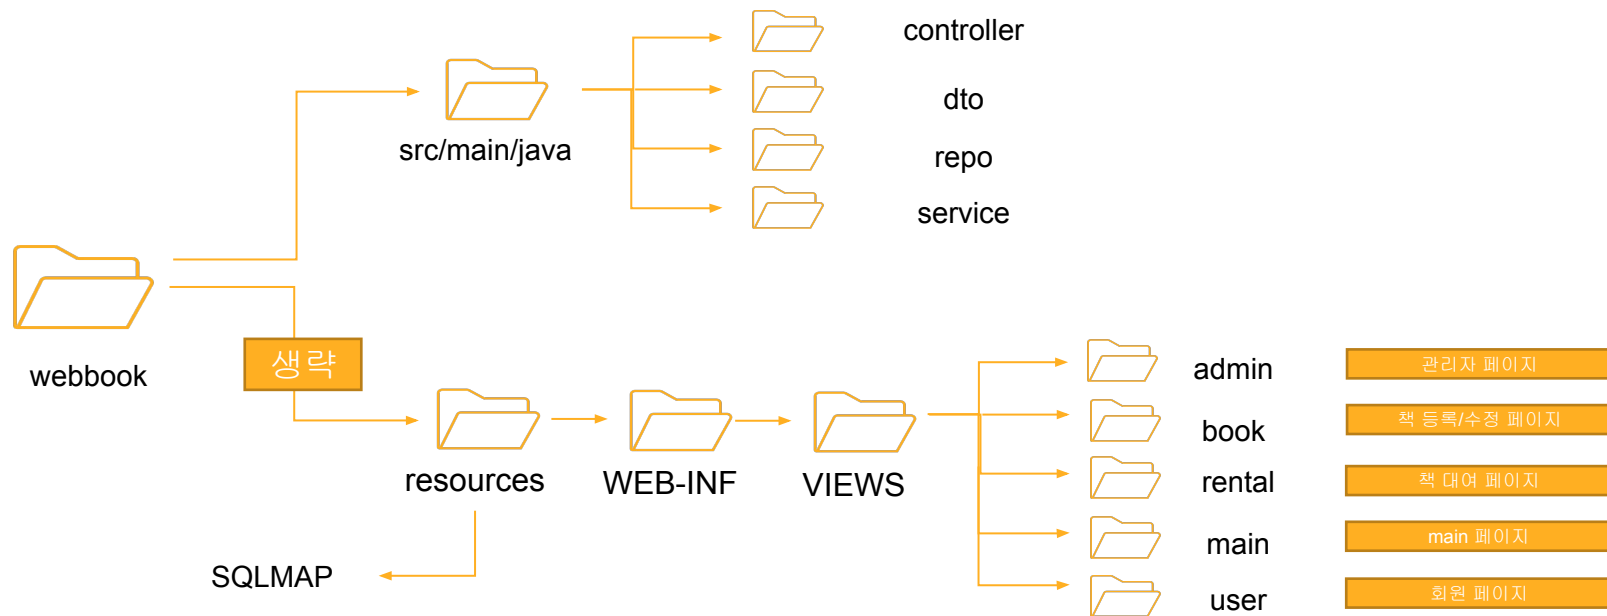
controller

dto

repo

service

src/main/java

webbook

생략

resources

WEB-INF

VIEWS

SQLMAP

admin

book

rental

main

user

관리자 페이지

책 등록/수정 페이지

책 대여 페이지

main 페이지

회원 페이지